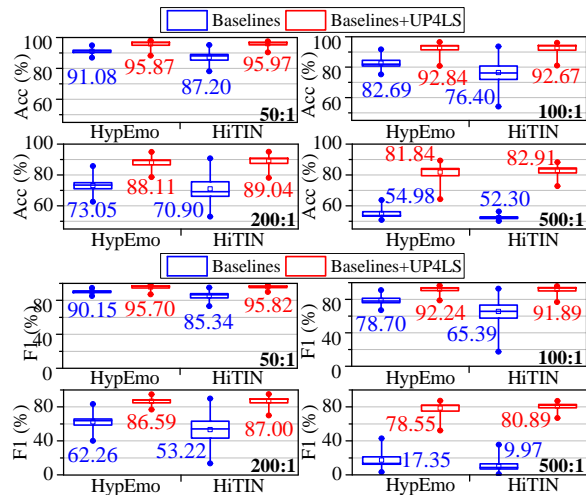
Baselines Baselines+UP4LS

Acc (%)
100
80
60
91.08 95.87 87.20 95.97
50:1
HypEmo HiTIN

Acc (%)
100
80
60
82.69 92.84 76.40 92.67
100:1
HypEmo HiTIN

Acc (%)
100
80
60
73.05 88.11 70.90 89.04
200:1
HypEmo HiTIN

Acc (%)
100
80
60
54.98 81.84 52.30 82.91
500:1
HypEmo HiTIN

Baselines Baselines+UP4LS

F1 (%)
80
60
40
20
0
90.15 95.70 85.34 95.82
50:1
HypEmo HiTIN

F1 (%)
80
60
40
20
0
78.70 92.24 65.39 91.89
100:1
HypEmo HiTIN

F1 (%)
80
60
40
20
0
62.26 86.59 53.22 87.00
200:1
HypEmo HiTIN

F1 (%)
80
60
40
20
0
17.35 78.55 9.97 80.89
500:1
HypEmo HiTIN